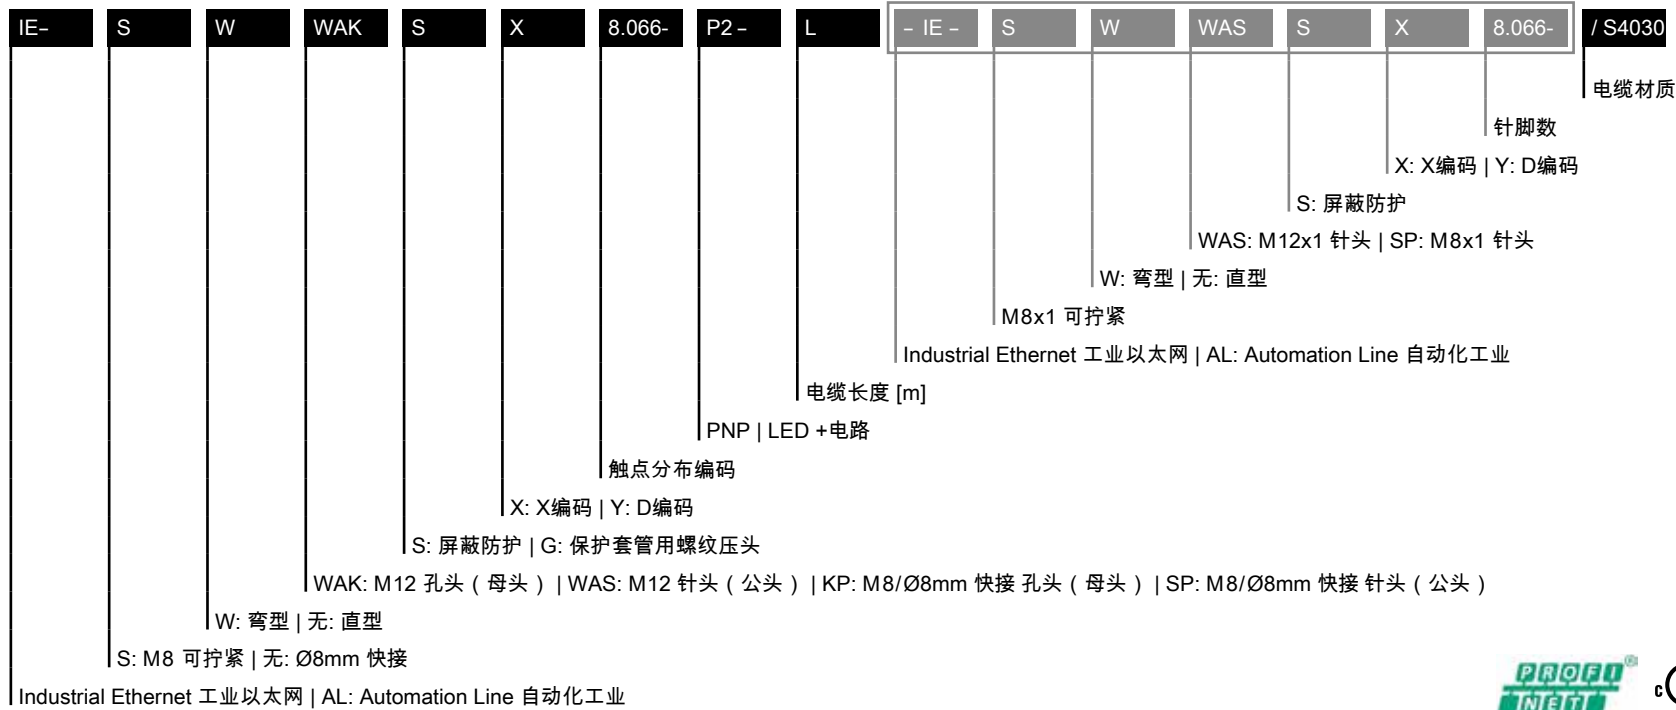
IE- S W WAK S X 8.066- P2 – L – IE – S W WAS S X 8.066- / S4030

电缆材质

针脚数

X: X编码 | Y: D编码

S: 屏蔽防护

WAS: M12x1 针头 | SP: M8x1 针头

W: 弯型 | 无: 直型

M8x1 可拧紧

Industrial Ethernet 工业以太网 | AL: Automation Line 自动化工业

电缆长度 [m]

PNP | LED +电路

触点分布编码

X: X编码 | Y: D编码

S: 屏蔽防护 | G: 保护套管用螺纹压头

WAK: M12 孔头（母头）| WAS: M12 针头（公头）| KP: M8/Ø8mm 快接 孔头（母头）| SP: M8/Ø8mm 快接 针头（公头）

W: 弯型 | 无: 直型

S: M8 可拧紧 | 无: Ø8mm 快接

Industrial Ethernet 工业以太网 | AL: Automation Line 自动化工业

PROFI NET